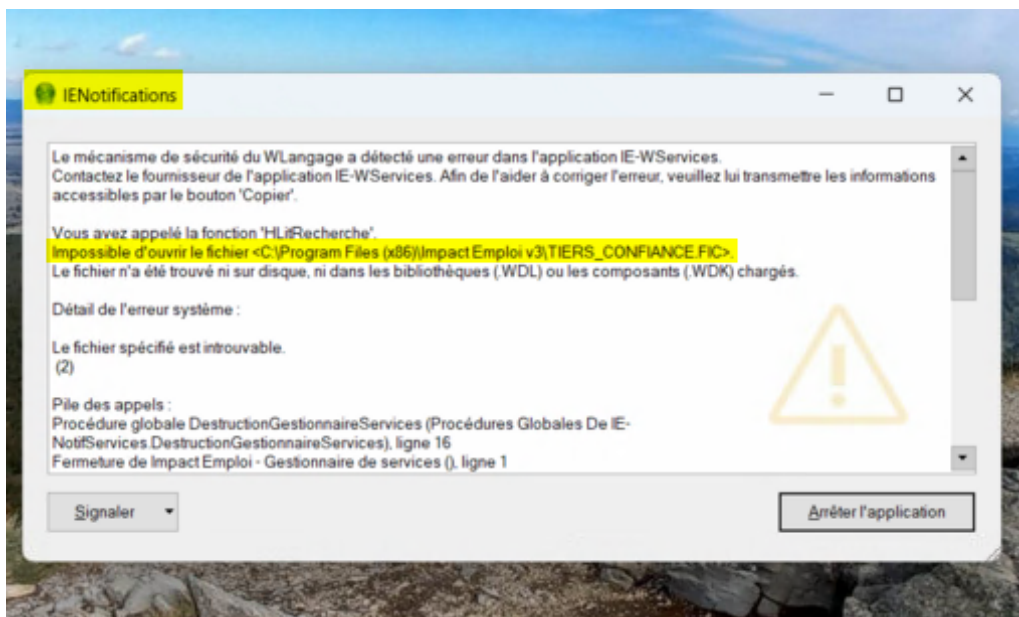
IENotifications

Le mécanisme de sécurité du WLangage a détecté une erreur dans l'application IE-WServices.
Contactez le fournisseur de l'application IE-WServices. Afin de l'aider à corriger l'erreur, veuillez lui transmettre les informations accessibles par le bouton 'Copier'.

Vous avez appelé la fonction 'HLitRecherche'.
Impossible d'ouvrir le fichier <C:\Program Files (x86)\Impact Emploi v3\TIERS_CONFIANCE.FIC>.
Le fichier n'a été trouvé ni sur disque, ni dans les bibliothèques (.WDL) ou les composants (.WDK) chargés.

Détail de l'erreur système :

Le fichier spécifié est introuvable.
(2)

Pile des appels :
Procédure globale DestructionGestionnaireServices (Procédures Globales De IE-NotifServices.DestructionGestionnaireServices), ligne 16
Fermeture de Impact Emploi - Gestionnaire de services (), ligne 1

Signaler

Arrêter l'application